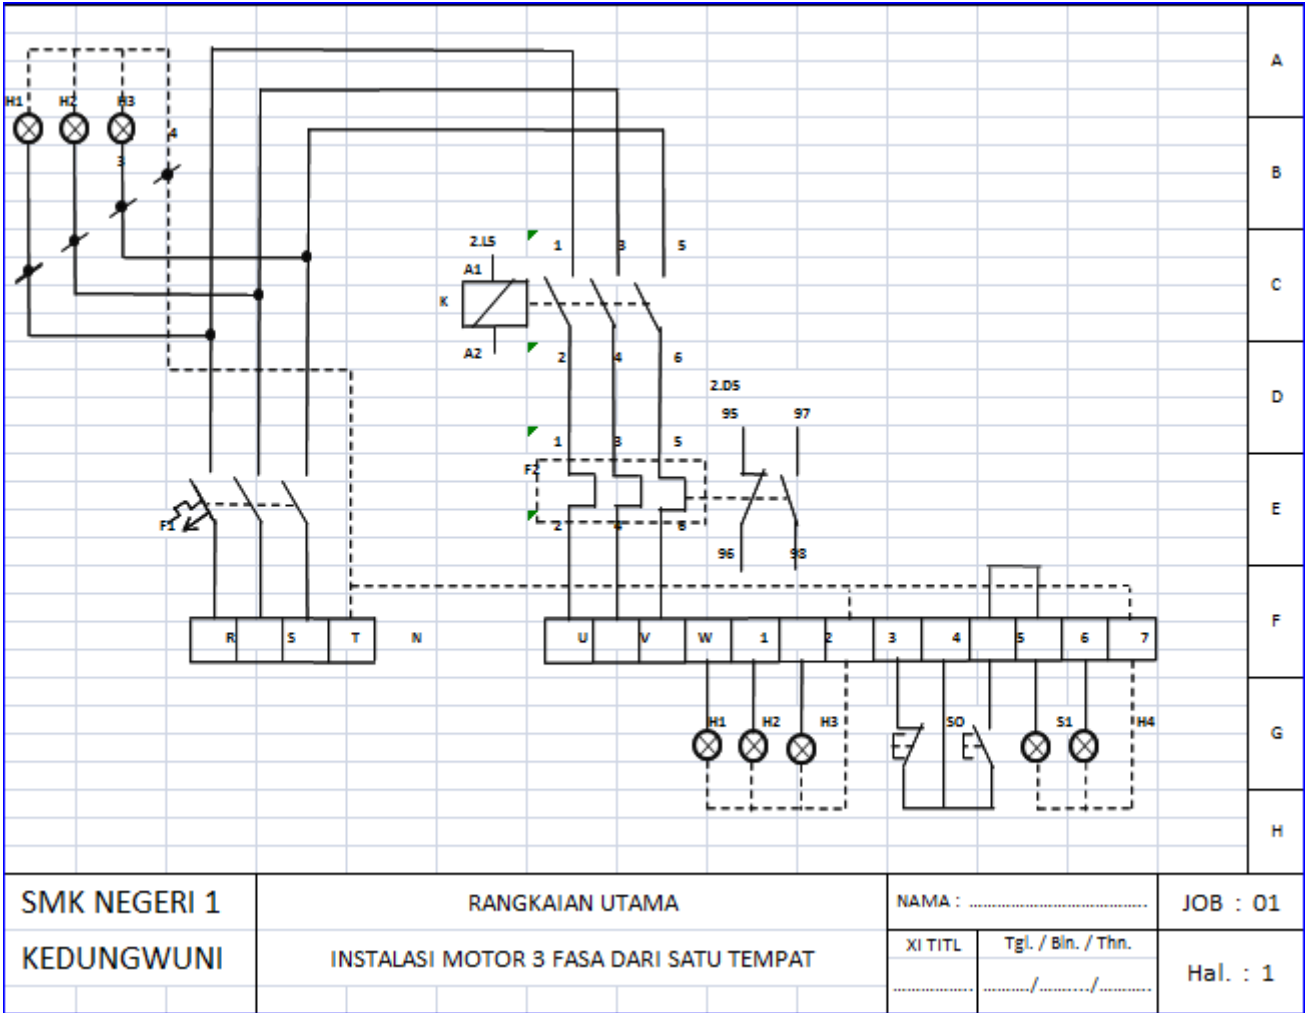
A
B
C
D
E
F
G
H

H1 H2 H3
4
3
2.L5
1 3 5
A1
K
A2
2 4 6
2.D5
95 97
1 3 5
F2
2 4 6
96 98
F1

R S T N
U V W 1 2 3 4 5 6 7
H1 H2 H3 S0 S1 H4

SMK NEGERI 1
KEDUNGWUNI

RANGKAIAN UTAMA
INSTALASI MOTOR 3 FASA DARI SATU TEMPAT

NAMA : ..............................
XI TITL
Tgl. / Bln. / Thn.
........../........../..........

JOB : 01
Hal. : 1